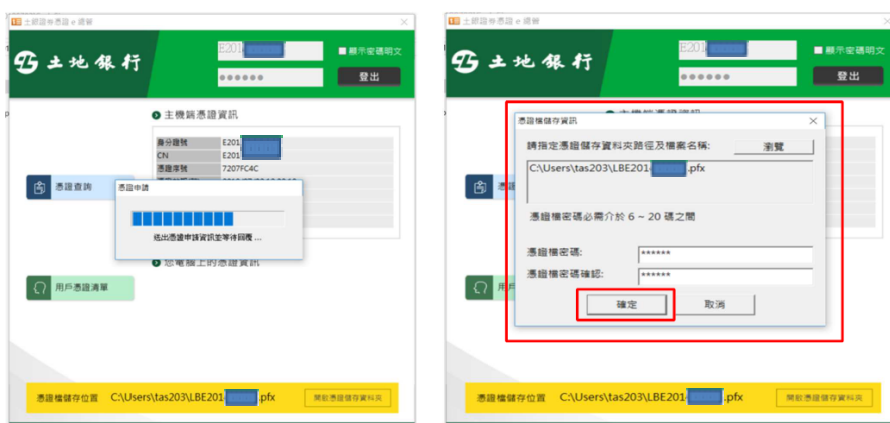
土銀證券憑證 e 總管

土地銀行

E201

顯示密碼明文

●●●●●●

登出

主機端憑證資訊

身分證號 E201

CN E201

憑證序號 7207FC4C

憑證查詢

憑證申請

送出憑證申請資訊並等待回應...

您電腦上的憑證資訊

用戶憑證清單

憑證檔儲存位置 C:\Users\tas203\LBE201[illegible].pfx

開啟憑證儲存資料夾

土銀證券憑證 e 總管

土地銀行

E201

顯示密碼明文

●●●●●●

登出

主機端憑證資訊

憑證檔儲存資訊

請指定憑證儲存資料夾路徑及檔案名稱:

瀏覽

C:\Users\tas203\LBE201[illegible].pfx

憑證檔密碼必需介於 6 ~ 20 碼之間

憑證檔密碼: ******

憑證檔密碼確認: ******

確定

取消

憑證檔儲存位置 C:\Users\tas203\LBE201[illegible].pfx

開啟憑證儲存資料夾